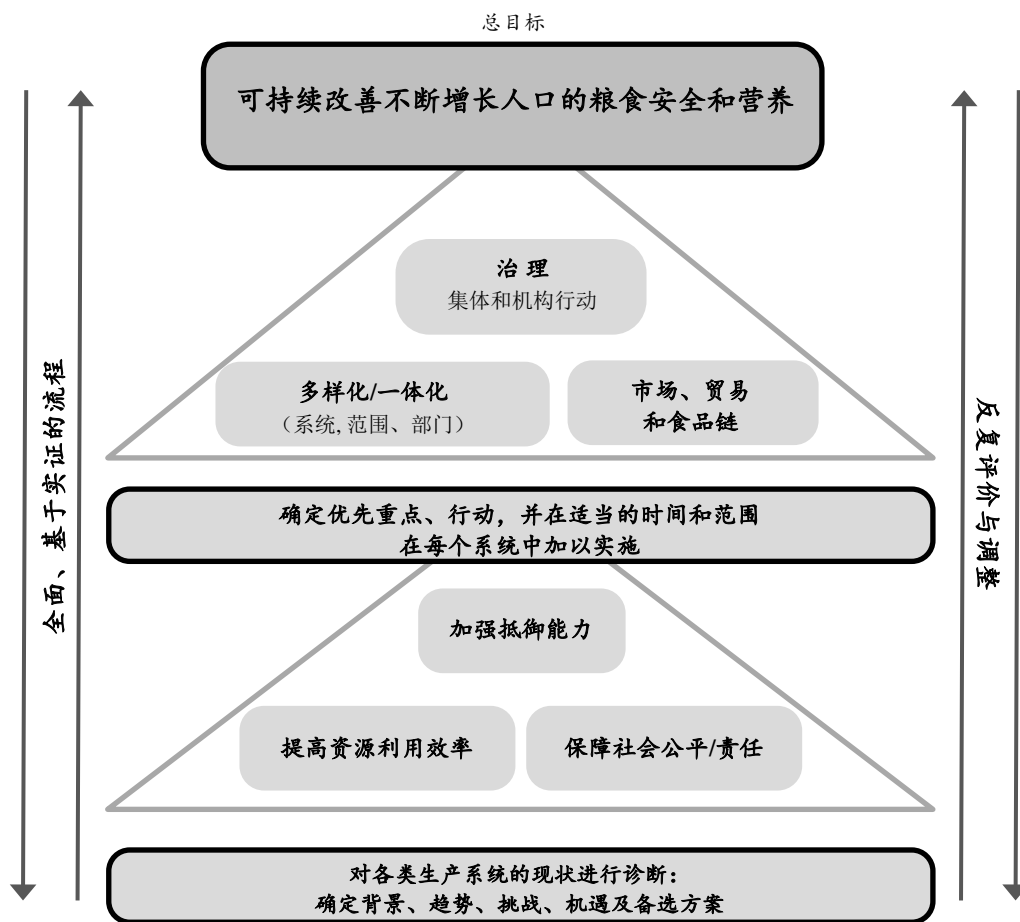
总目标

可持续改善不断增长人口的粮食安全和营养

全面、基于实证的流程

反复评价与调整

治 理
集体和机构行动

多样化/一体化
（系统, 范围、部门）

市场、贸易
和食品链

确定优先重点、行动，并在适当的时间和范围
在每个系统中加以实施

加强抵御能力

提高资源利用效率

保障社会公平/责任

对各类生产系统的现状进行诊断：
确定背景、趋势、挑战、机遇及备选方案